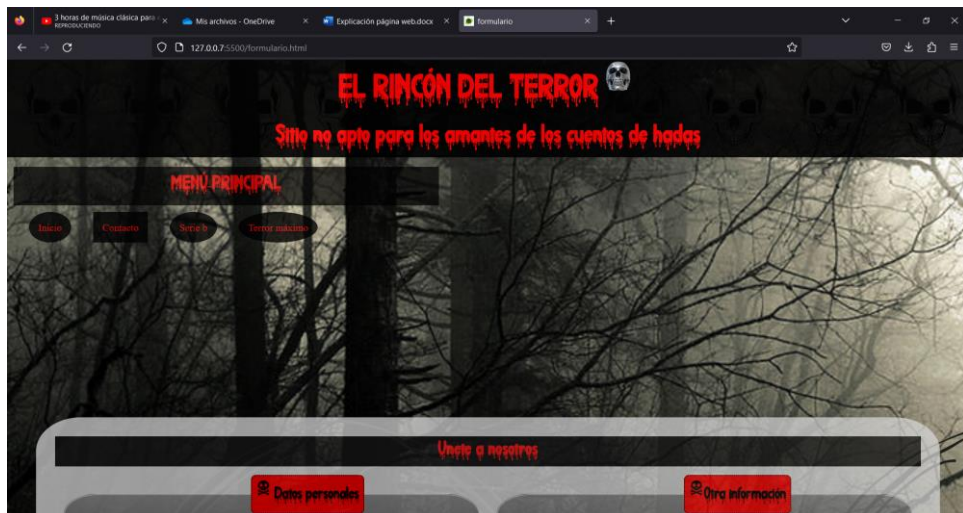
3 horas de música clásica para
REPRODUCIENDO
Mis archivos - OneDrive
Explicación página web.docx
formulario
127.0.0.1:5500/formulario.html

EL RINCÓN DEL TERROR

Sitio no apto para los amantes de los cuentos de hadas

MENÚ PRINCIPAL

Inicio
Contacto
Serie b
Terror asiático

Unete a nosotros

Datos personales
Otra información